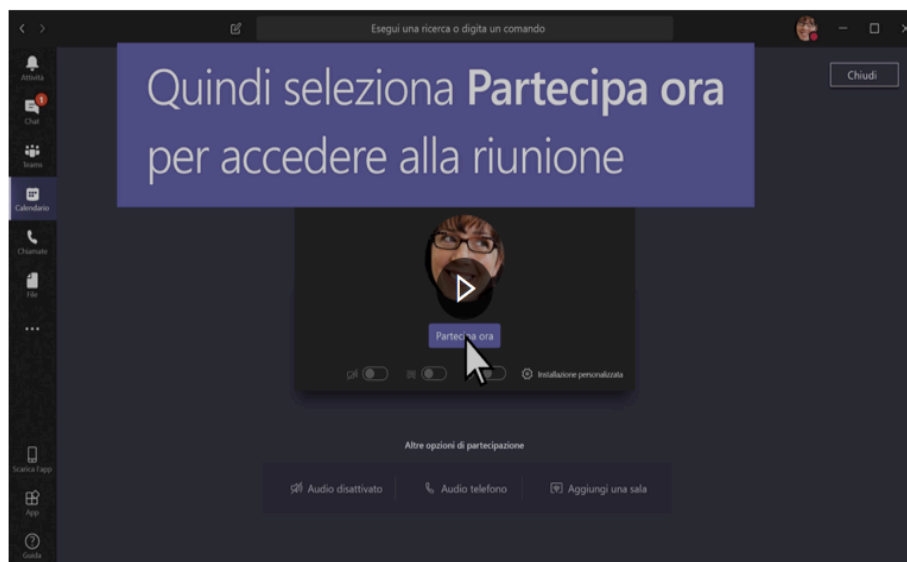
Esegui una ricerca o digita un comando

Attività

1

Chat

Teams

Calendario

Chiamate

File

...

Scarica l'app

App

Guida

Chiudi

Quindi seleziona **Partecipa ora** per accedere alla riunione

Parteci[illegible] ora

Installazione personalizzata

Altre opzioni di partecipazione

Audio disattivato

Audio telefono

Aggiungi una sala